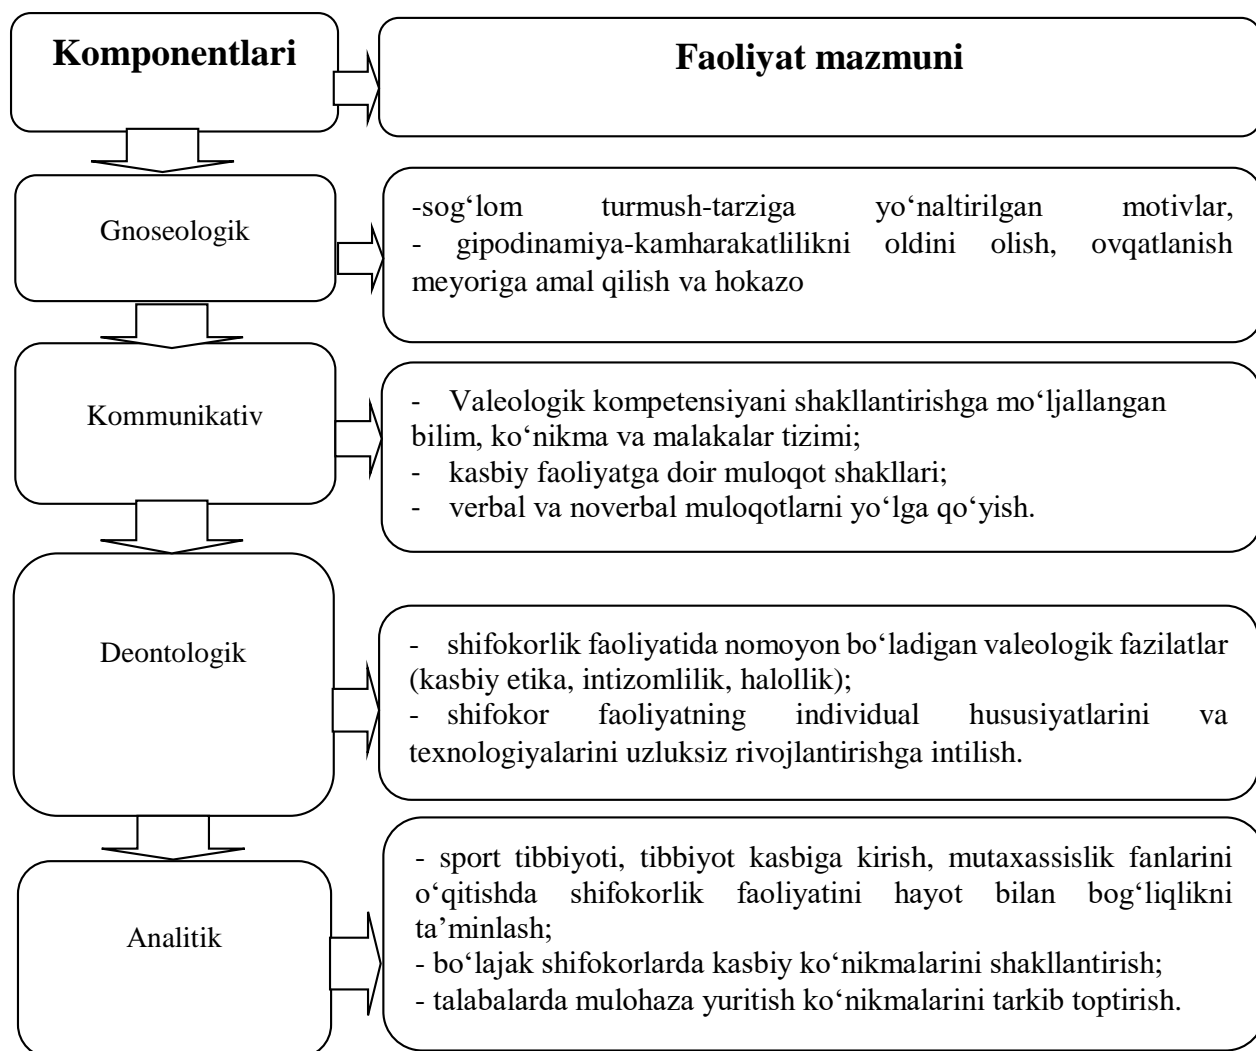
Komponentlari

Faoliyat mazmuni

Gnoseologik

-sog‘lom turmush-tarziga yo‘naltirilgan motivlar,
- gipodinamiya-kamharakatlilikni oldini olish, ovqatlanish meyoriga amal qilish va hokazo

Kommunikativ

- Valeologik kompetensiyani shakllantirishga mo‘ljallangan bilim, ko‘nikma va malakalar tizimi;
- kasbiy faoliyatga doir muloqot shakllari;
- verbal va noverbal muloqotlarni yo‘lga qo‘yish.

Deontologik

- shifokorlik faoliyatida nomoyon bo‘ladigan valeologik fazilatlar (kasbiy etika, intizomlilik, halollik);
- shifokor faoliyatning individual hususiyatlarini va texnologiyalarini uzluksiz rivojlantirishga intilish.

Analitik

- sport tibbiyoti, tibbiyot kasbiga kirish, mutaxassislik fanlarini o‘qitishda shifokorlik faoliyatini hayot bilan bog‘liqlikni ta’minlash;
- bo‘lajak shifokorlarda kasbiy ko‘nikmalarini shakllantirish;
- talabalarda mulohaza yuritish ko‘nikmalarini tarkib toptirish.